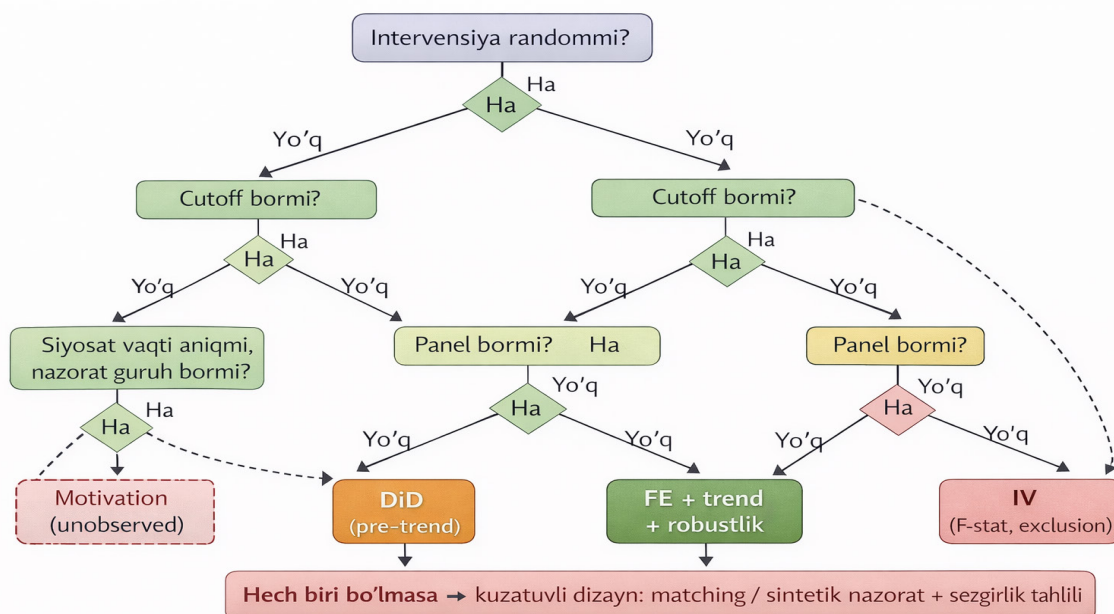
Intervensiya randommi?

Ha

Ha

Yo'q

Yo'q

Cutoff bormi?

Cutoff bormi?

Ha

Ha

Ha

Ha

Yo'q

Yo'q

Yo'q

Yo'q

Siyosat vaqti aniqmi, nazorat guruh bormi?

Panel bormi? Ha

Panel bormi?

Yo'q

Yo'q

Ha

Ha

Ha

Ha

Yo'q

Yo'q

Yo'q

Yo'q

Motivation (unobserved)

DiD (pre-trend)

FE + trend + robustlik

IV (F-stat, exclusion)

Hech biri bo'lmasa → kuzatuvli dizayn: matching / sintetik nazorat + sezgirlik tahlili